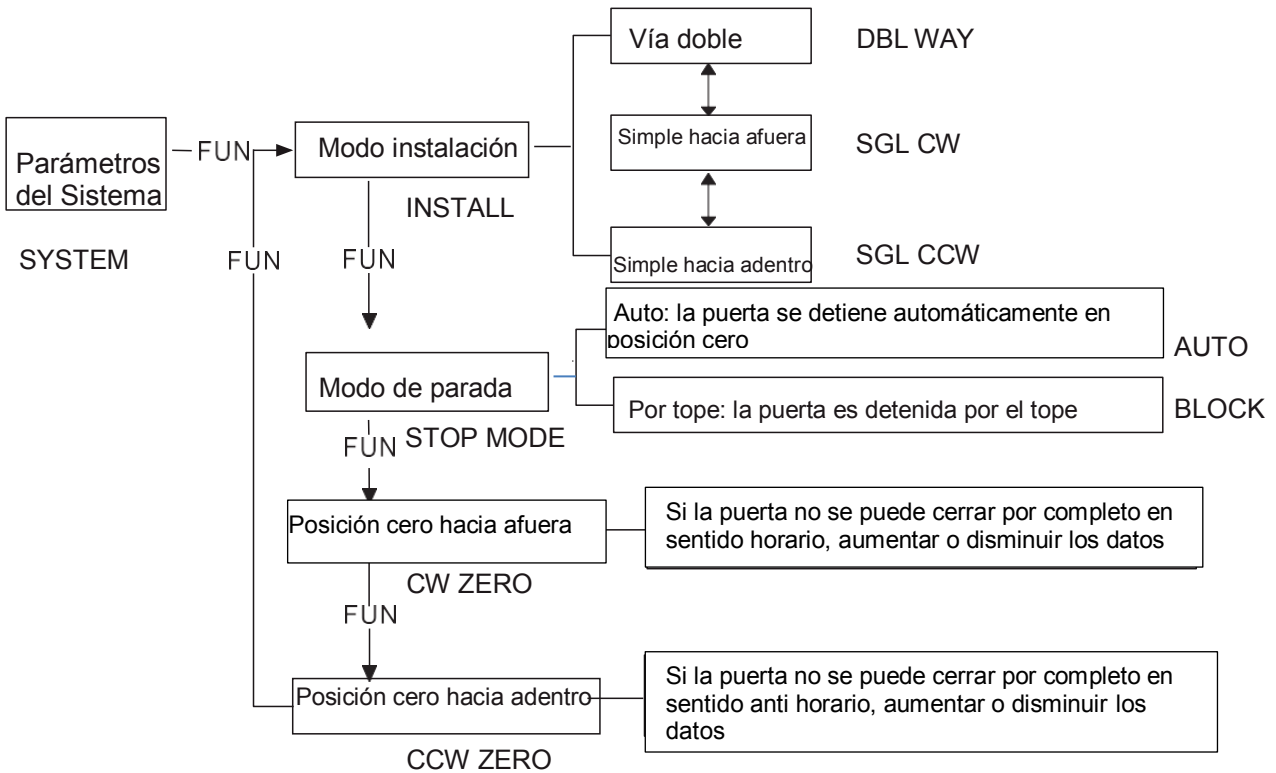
Parámetros del Sistema

SYSTEM

FUN

FUN

Modo instalación

INSTALL

Vía doble

DBL WAY

Simple hacia afuera

SGL CW

Simple hacia adentro

SGL CCW

FUN

Modo de parada

STOP MODE

Auto: la puerta se detiene automáticamente en posición cero

AUTO

Por tope: la puerta es detenida por el tope

BLOCK

FUN

Posición cero hacia afuera

CW ZERO

Si la puerta no se puede cerrar por completo en sentido horario, aumentar o disminuir los datos

FUN

Posición cero hacia adentro

CCW ZERO

Si la puerta no se puede cerrar por completo en sentido anti horario, aumentar o disminuir los datos